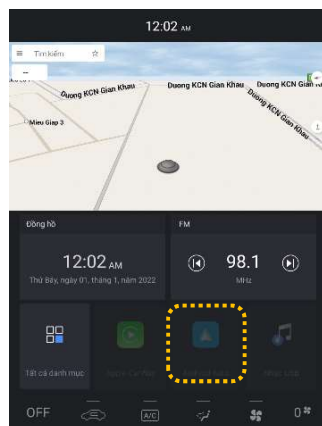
12:02 AM

Tìm kiếm

Duong KCN Gian Khau

Duong KCN Gian Khau

Duong KCN Gian Khau

Duong KCN Gian Khau

Mieu Giap 3

Đồng hồ

12:02 AM

Thứ Bảy, ngày 01, tháng 1, năm 2022

FM

98.1

MHz

Tất cả danh mục

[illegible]

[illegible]

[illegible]

OFF

A/C

0